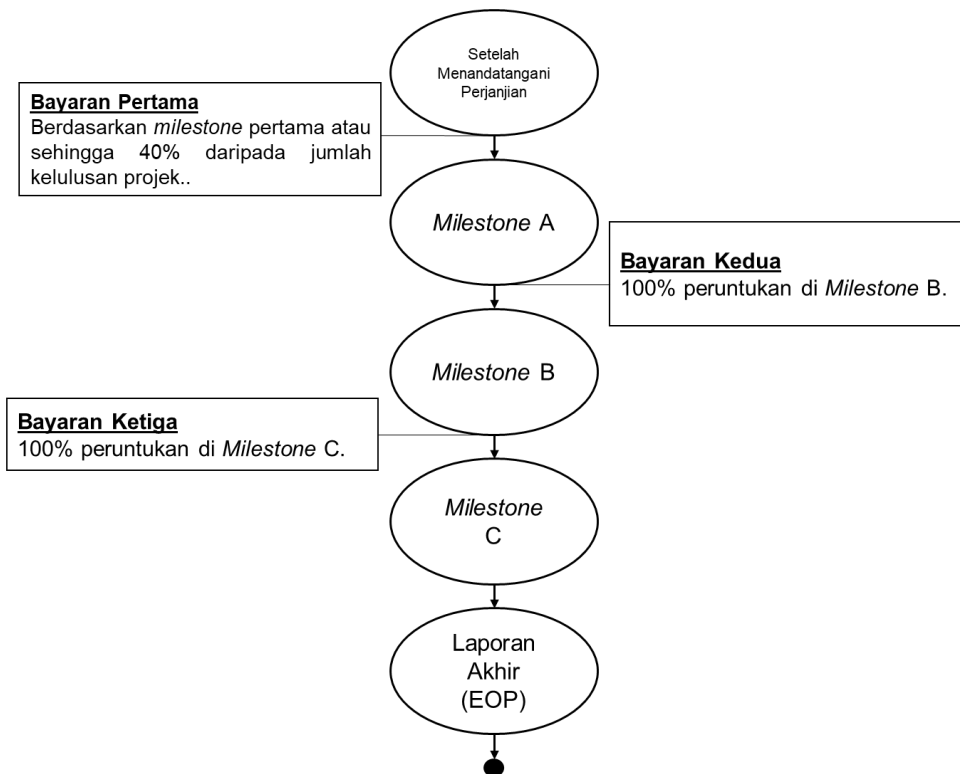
Setelah Menandatangani Perjanjian

Bayaran Pertama
Berdasarkan milestone pertama atau sehingga 40% daripada jumlah kelulusan projek..

Milestone A

Bayaran Kedua
100% peruntukan di Milestone B.

Milestone B

Bayaran Ketiga
100% peruntukan di Milestone C.

Milestone C

Laporan Akhir (EOP)